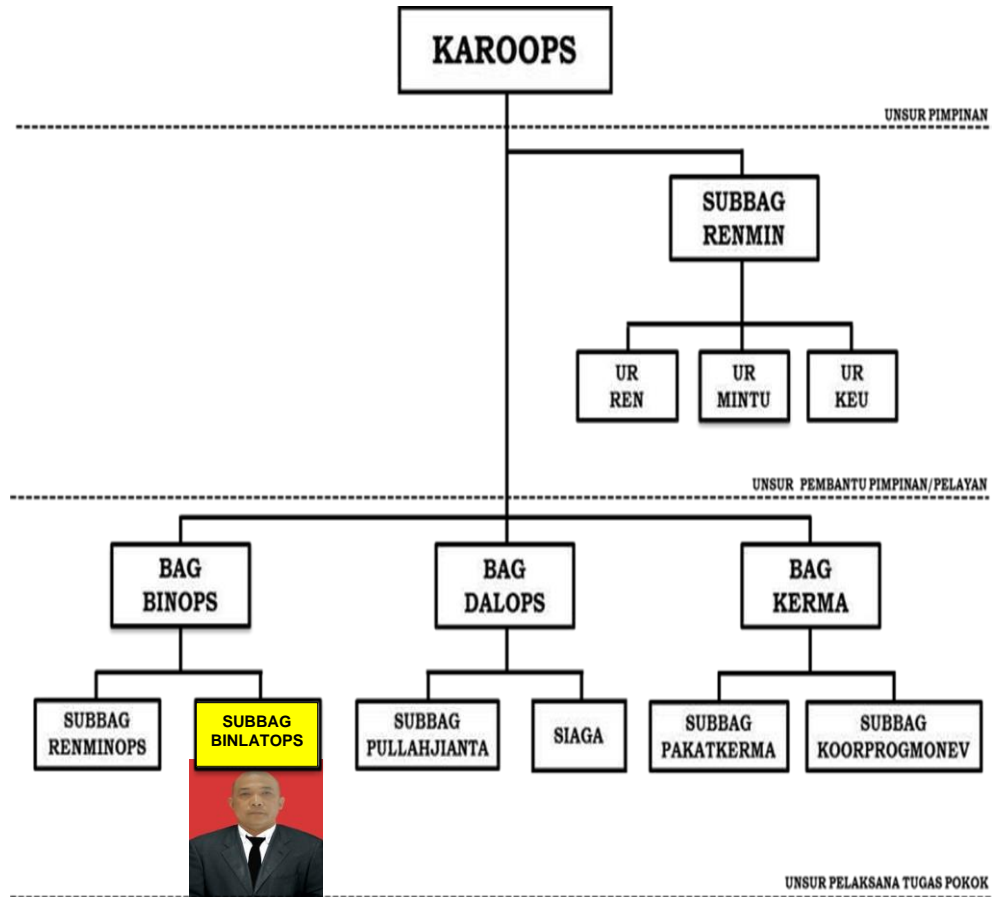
KAROOPS

UNSUR PIMPINAN

SUBBAG RENMIN

UR REN

UR MINTU

UR KEU

UNSUR PEMBANTU PIMPINAN/PELAYAN

BAG BINOPS

BAG DALOPS

BAG KERMA

SUBBAG RENMINOPS

SUBBAG BINLATOPS

SUBBAG PULLAHJIANTA

SIAGA

SUBBAG PAKATKERMA

SUBBAG KOORPROGMONEV

UNSUR PELAKSANA TUGAS POKOK